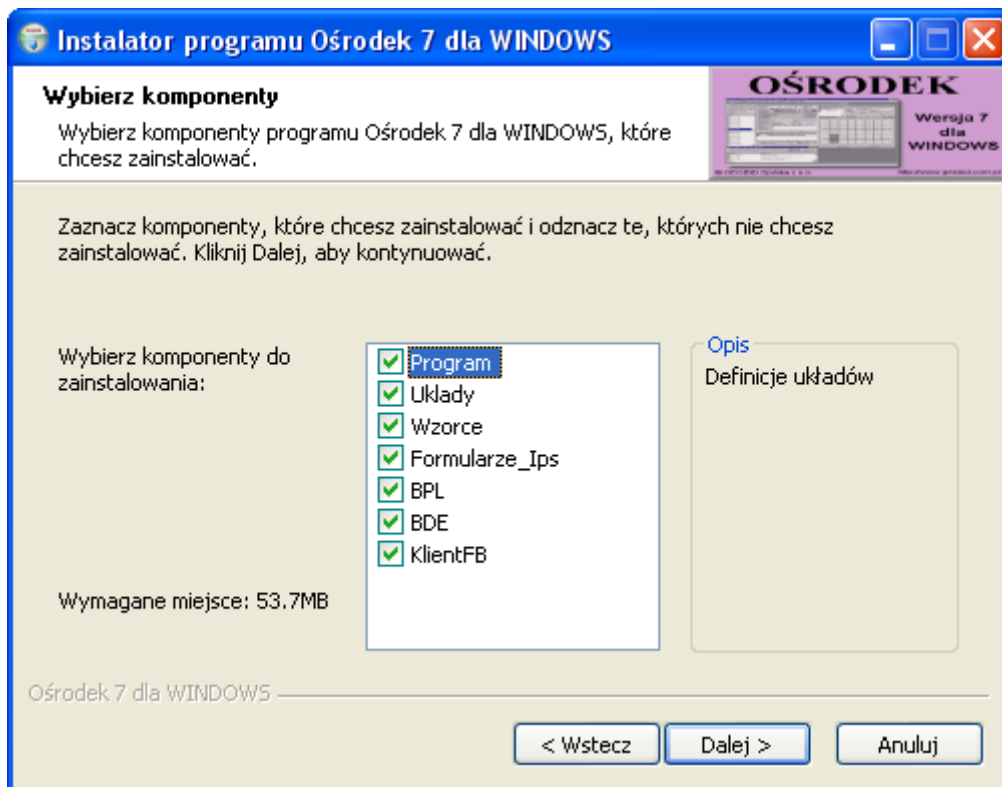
Instalator programu Ośrodek 7 dla WINDOWS

Wybierz komponenty

Wybierz komponenty programu Ośrodek 7 dla WINDOWS, które chcesz zainstalować.

OŚRODEK
Wersja 7 dla WINDOWS

Zaznacz komponenty, które chcesz zainstalować i odznacz te, których nie chcesz zainstalować. Kliknij Dalej, aby kontynuować.

Wybierz komponenty do zainstalowania:

Program
Uklady
Wzorce
Formularze_Ips
BPL
BDE
KlientFB

Opis
Definicje układów

Wymagane miejsce: 53.7MB

Ośrodek 7 dla WINDOWS

< Wstecz
Dalej >
Anuluj